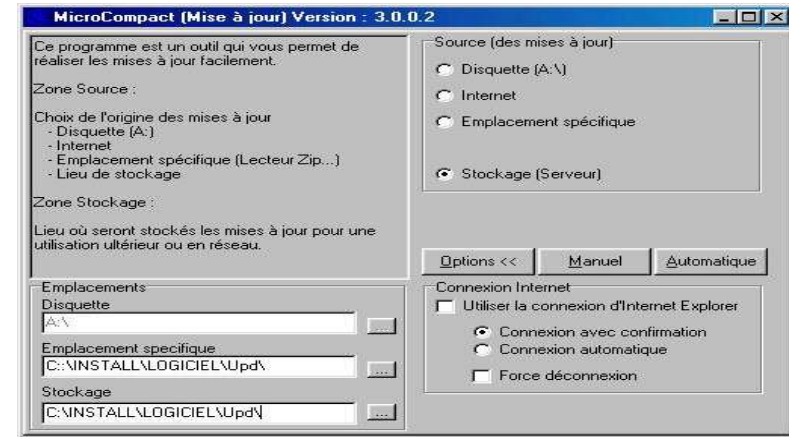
MicroCompact (Mise à jour) Version : 3.0.0.2

Ce programme est un outil qui vous permet de réaliser les mises à jour facilement.

Zone Source :

Choix de l'origine des mises à jour
- Disquette (A:)
- Internet
- Emplacement spécifique (Lecteur Zip...)
- Lieu de stockage

Zone Stockage :

Lieu où seront stockés les mises à jour pour une utilisation ultérieur ou en réseau.

Source (des mises à jour)
Disquette (A:\)
Internet
Emplacement spécifique
Stockage (Serveur)

Options <<
Manuel
Automatique

Emplacements
Disquette
A:\
...
Emplacement specifique
C:\INSTALL\LOGICIEL\Upd\
...
Stockage
C:\INSTALL\LOGICIEL\Upd\
...

Connexion Internet
Utiliser la connexion d'Internet Explorer
Connexion avec confirmation
Connexion automatique
Force déconnexion